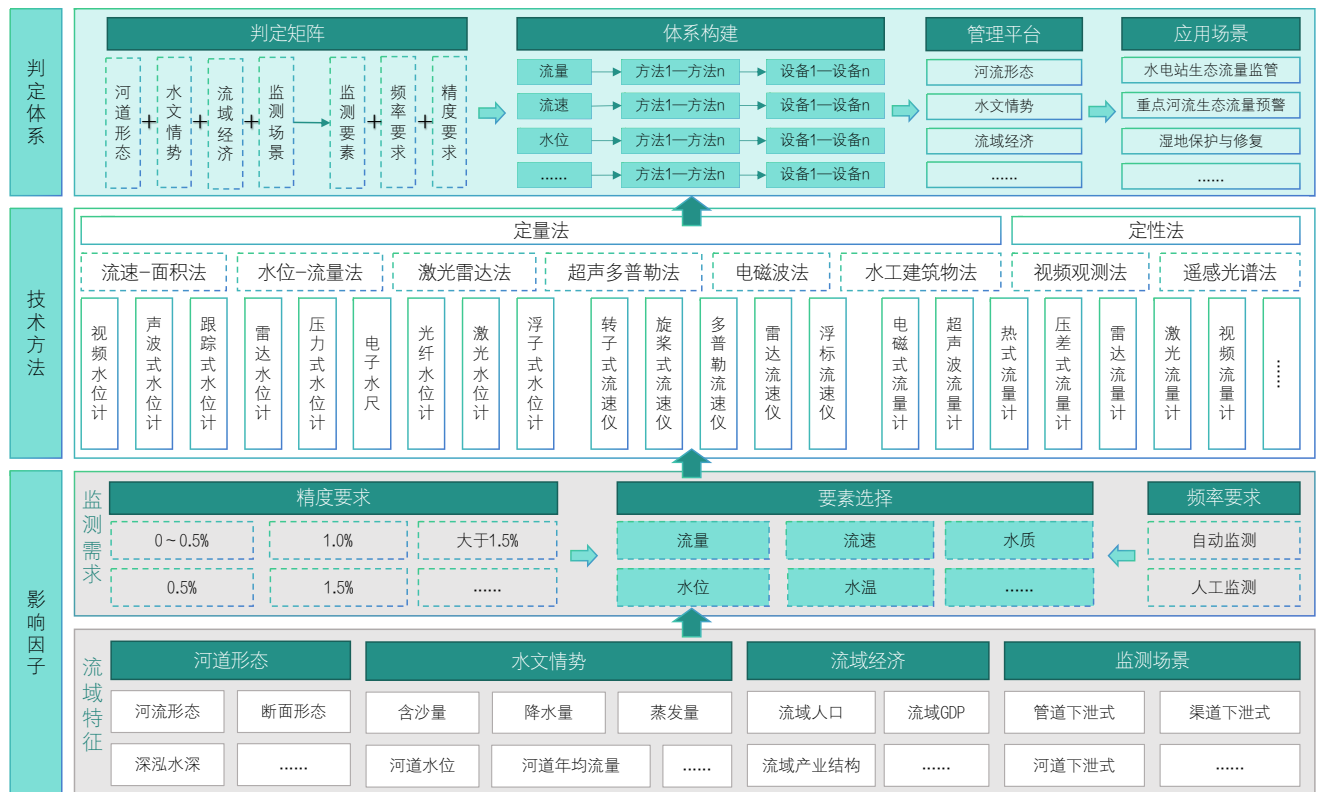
判定体系

判定矩阵

河道形态 + 水文情势 + 流域经济 + 监测场景 → 监测要素 + 频率要求 + 精度要求

体系构建

| 流量 | 方法1—方法n | 设备1—设备n |
|---|---|---|
| 流速 | 方法1—方法n | 设备1—设备n |
| 水位 | 方法1—方法n | 设备1—设备n |
| …… | 方法1—方法n | 设备1—设备n |

管理平台

河流形态
水文情势
流域经济
……

应用场景

水电站生态流量监管
重点河流生态流量预警
湿地保护与修复
……

技术方法

定量法

定性法

流速-面积法
水位-流量法
激光雷达法
超声多普勒法
电磁波法
水工建筑物法
视频观测法
遥感光谱法

视频水位计
声波式水位计
跟踪式水位计
雷达水位计
压力式水位计
电子水尺
光纤水位计
激光水位计
浮子式水位计
转子式流速仪
旋桨式流速仪
多普勒流速仪
雷达流速仪
浮标流速仪
电磁式流量计
超声波流量计
热式流量计
压差式流量计
雷达流量计
激光流量计
视频流量计
……

影响因子

监测需求

精度要求

| 0～0.5% | 1.0% | 大于1.5% |
|---|---|---|
| 0.5% | 1.5% | …… |

要素选择

| 流量 | 流速 | 水质 |
|---|---|---|
| 水位 | 水温 | …… |

频率要求

自动监测
人工监测

流域特征

河道形态

| 河流形态 | 断面形态 |
|---|---|
| 深泓水深 | …… |

水文情势

| 含沙量 | 降水量 | 蒸发量 |
|---|---|---|
| 河道水位 | 河道年均流量 | …… |

流域经济

| 流域人口 | 流域GDP |
|---|---|
| 流域产业结构 | …… |

监测场景

| 管道下泄式 | 渠道下泄式 |
|---|---|
| 河道下泄式 | …… |